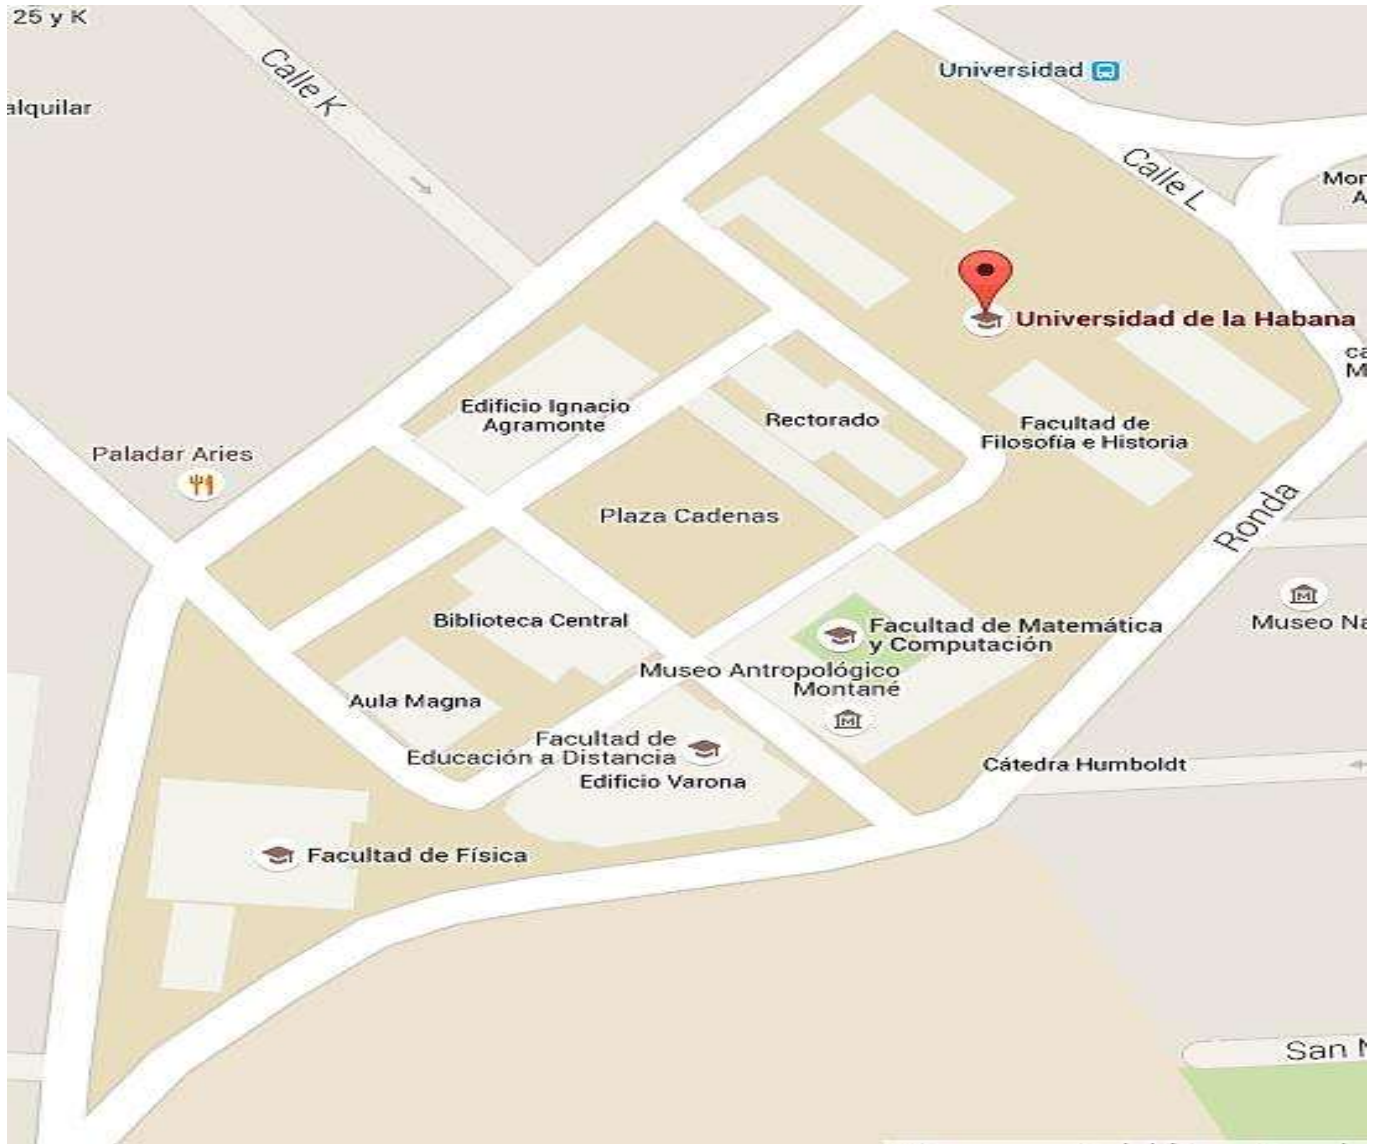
25 y K

alquilar

Calle K

Universidad

Calle L

Mor
A

Universidad de la Habana

ca
M

Edificio Ignacio Agramonte

Rectorado

Facultad de Filosofía e Historia

Paladar Aries

Plaza Cadenas

Ronda

Biblioteca Central

Facultad de Matemática y Computación

Museo Na

Museo Antropológico Montané

Aula Magna

Facultad de Educación a Distancia

Edificio Varona

Cátedra Humboldt

Facultad de Física

San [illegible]